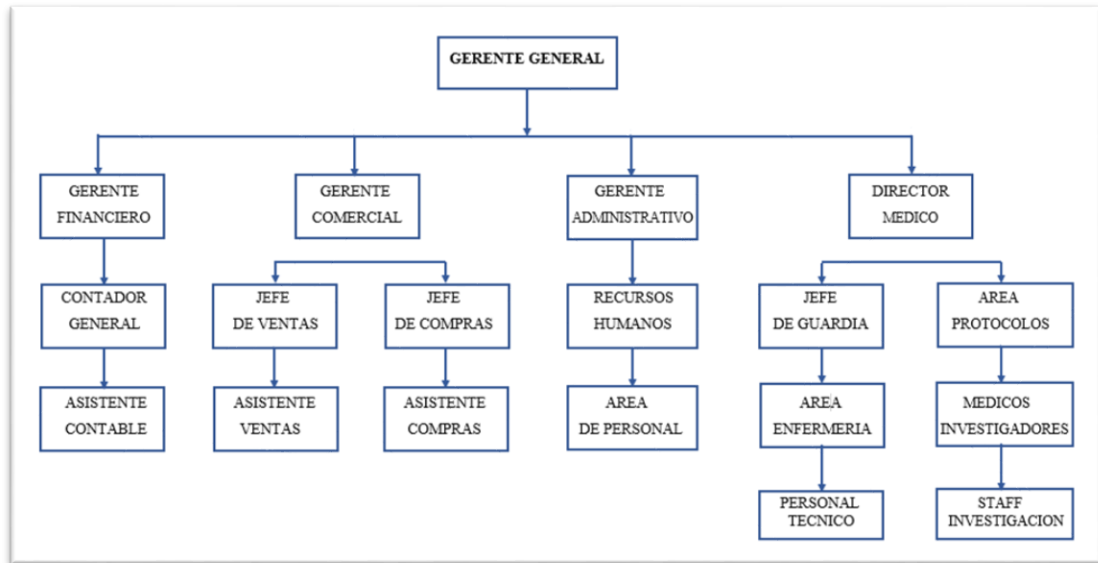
GERENTE GENERAL

GERENTE FINANCIERO

CONTADOR GENERAL

ASISTENTE CONTABLE

GERENTE COMERCIAL

JEFE DE VENTAS

ASISTENTE VENTAS

JEFE DE COMPRAS

ASISTENTE COMPRAS

GERENTE ADMINISTRATIVO

RECURSOS HUMANOS

AREA DE PERSONAL

DIRECTOR MEDICO

JEFE DE GUARDIA

AREA ENFERMERIA

PERSONAL TECNICO

AREA PROTOCOLOS

MEDICOS INVESTIGADORES

STAFF INVESTIGACION